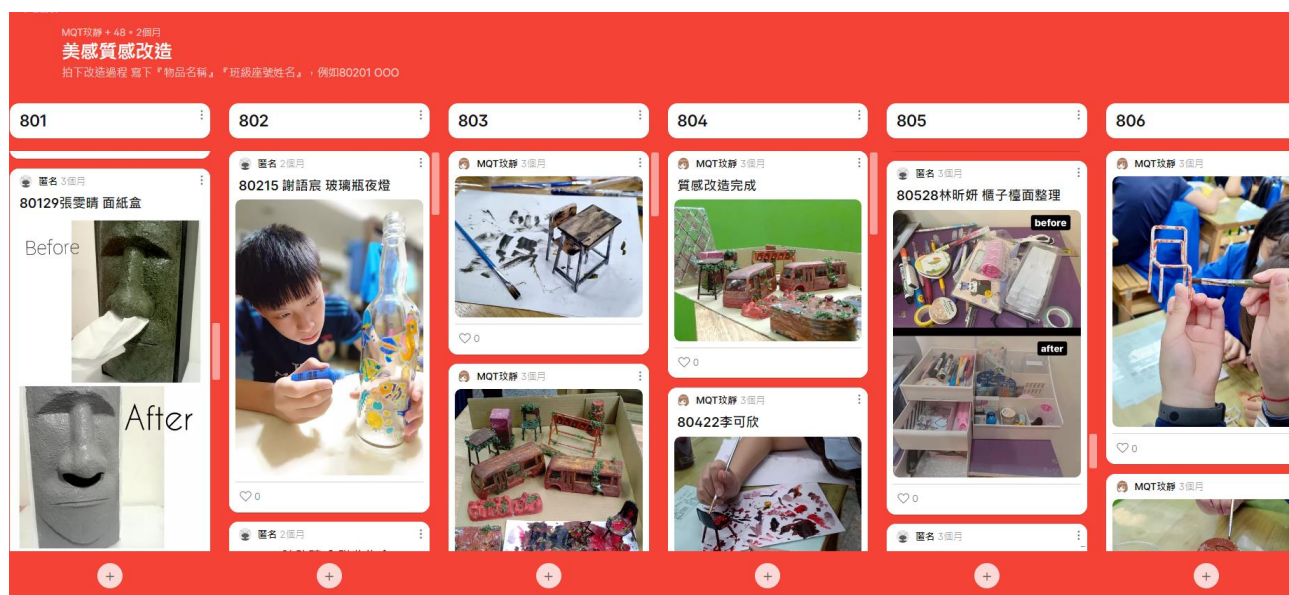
MQT玟靜 + 48 • 2個月
美感質感改造
拍下改造過程 寫下『物品名稱』『班級座號姓名』，例如80201 OOO

801

匿名 3個月
80129張雯晴 面紙盒
Before
After

802

匿名 2個月
80215 謝語宸 玻璃瓶夜燈
♡ 0

匿名 2個月

803

MQT玟靜 3個月
♡ 0

MQT玟靜 3個月

804

MQT玟靜 3個月
質感改造完成
♡ 0

MQT玟靜 3個月
80422李可欣

805

匿名 3個月
80528林昕妍 櫃子檯面整理
before
after
♡ 0

匿名 3個月

806

MQT玟靜 3個月
♡ 0

MQT玟靜 3個月

+
+
+
+
+
+